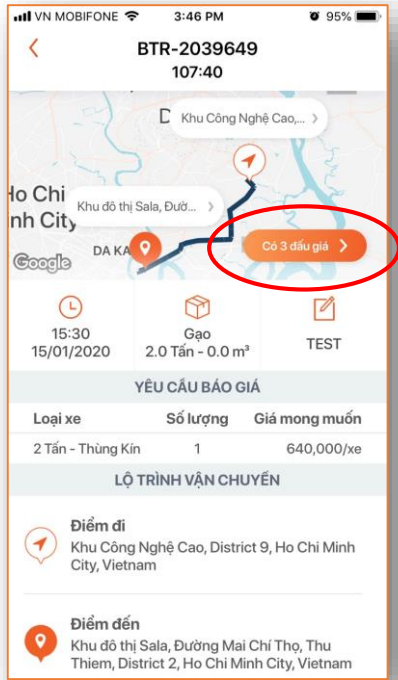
VN MOBIFONE 3:46 PM 95%

BTR-2039649
107:40

Khu Công Nghệ Cao,...

Ho Chi Minh City

Khu đô thị Sala, Đườ...

DA KA

Google

Có 3 đấu giá

15:30
15/01/2020

Gạo
2.0 Tấn - 0.0 m³

TEST

YÊU CẦU BÁO GIÁ

| Loại xe | Số lượng | Giá mong muốn |
|---|---|---|
| 2 Tấn - Thùng Kín | 1 | 640,000/xe |

LỘ TRÌNH VẬN CHUYỂN

Điểm đi
Khu Công Nghệ Cao, District 9, Ho Chi Minh City, Vietnam

Điểm đến
Khu đô thị Sala, Đường Mai Chí Thọ, Thu Thiem, District 2, Ho Chi Minh City, Vietnam